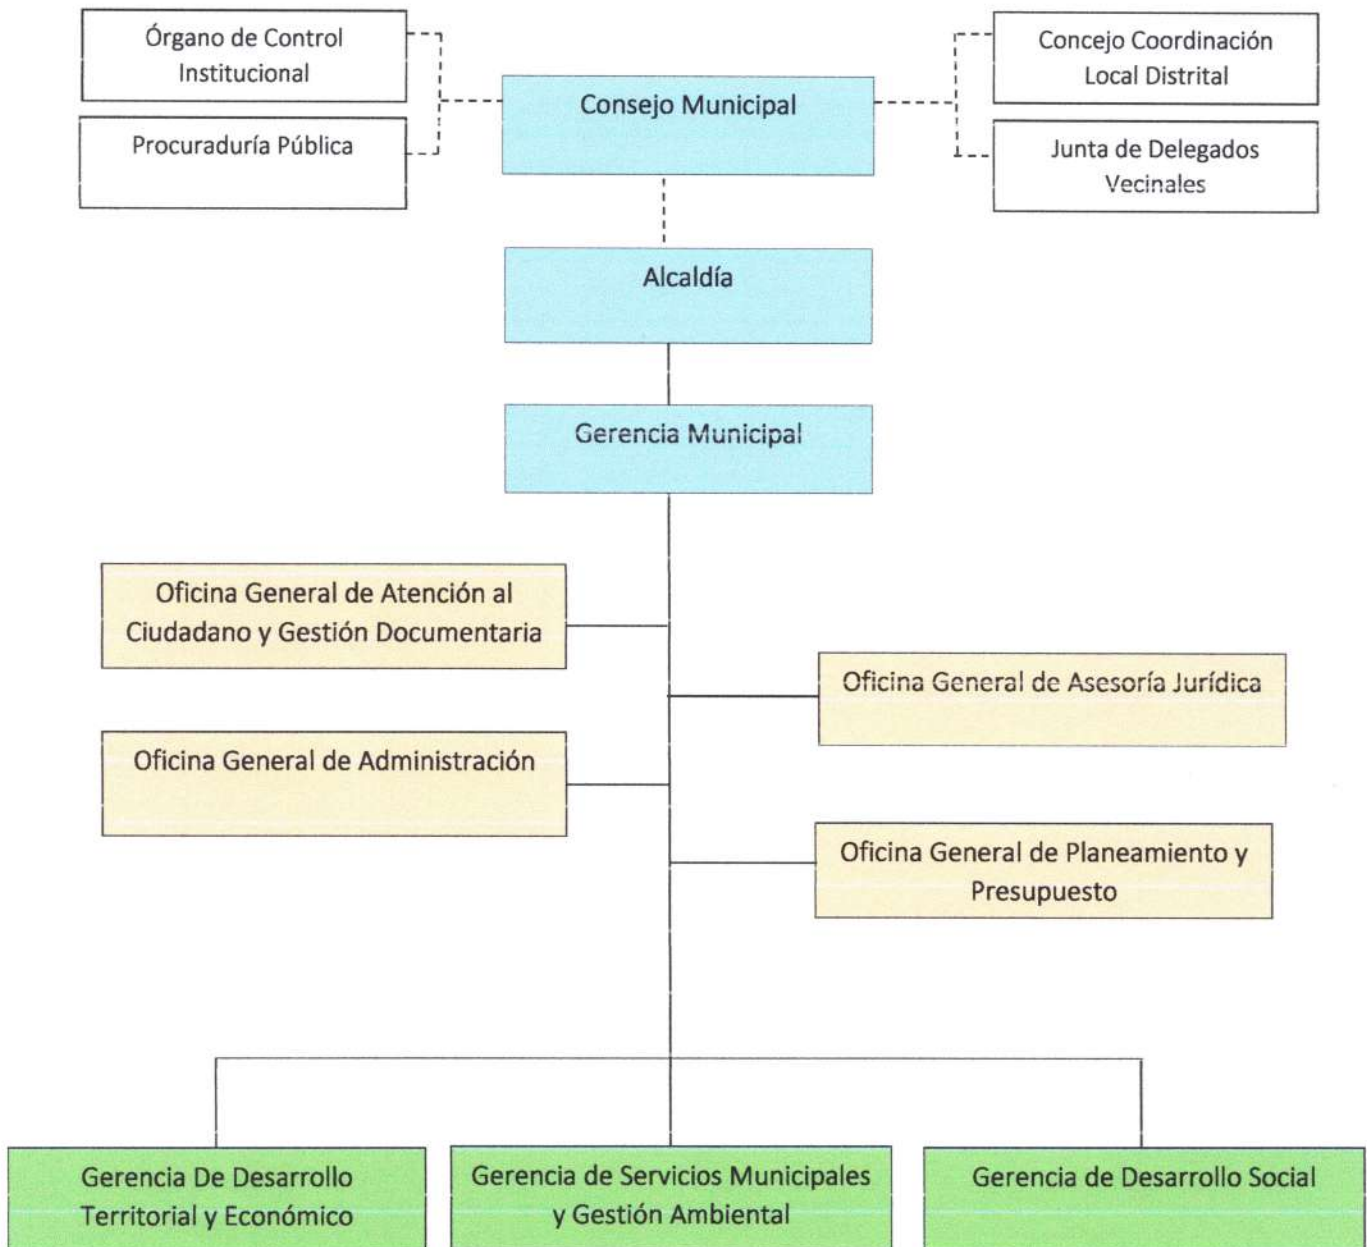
Órgano de Control Institucional

Procuraduría Pública

Consejo Municipal

Concejo Coordinación Local Distrital

Junta de Delegados Vecinales

Alcaldía

Gerencia Municipal

Oficina General de Atención al Ciudadano y Gestión Documentaria

Oficina General de Asesoría Jurídica

Oficina General de Administración

Oficina General de Planeamiento y Presupuesto

Gerencia De Desarrollo Territorial y Económico

Gerencia de Servicios Municipales y Gestión Ambiental

Gerencia de Desarrollo Social